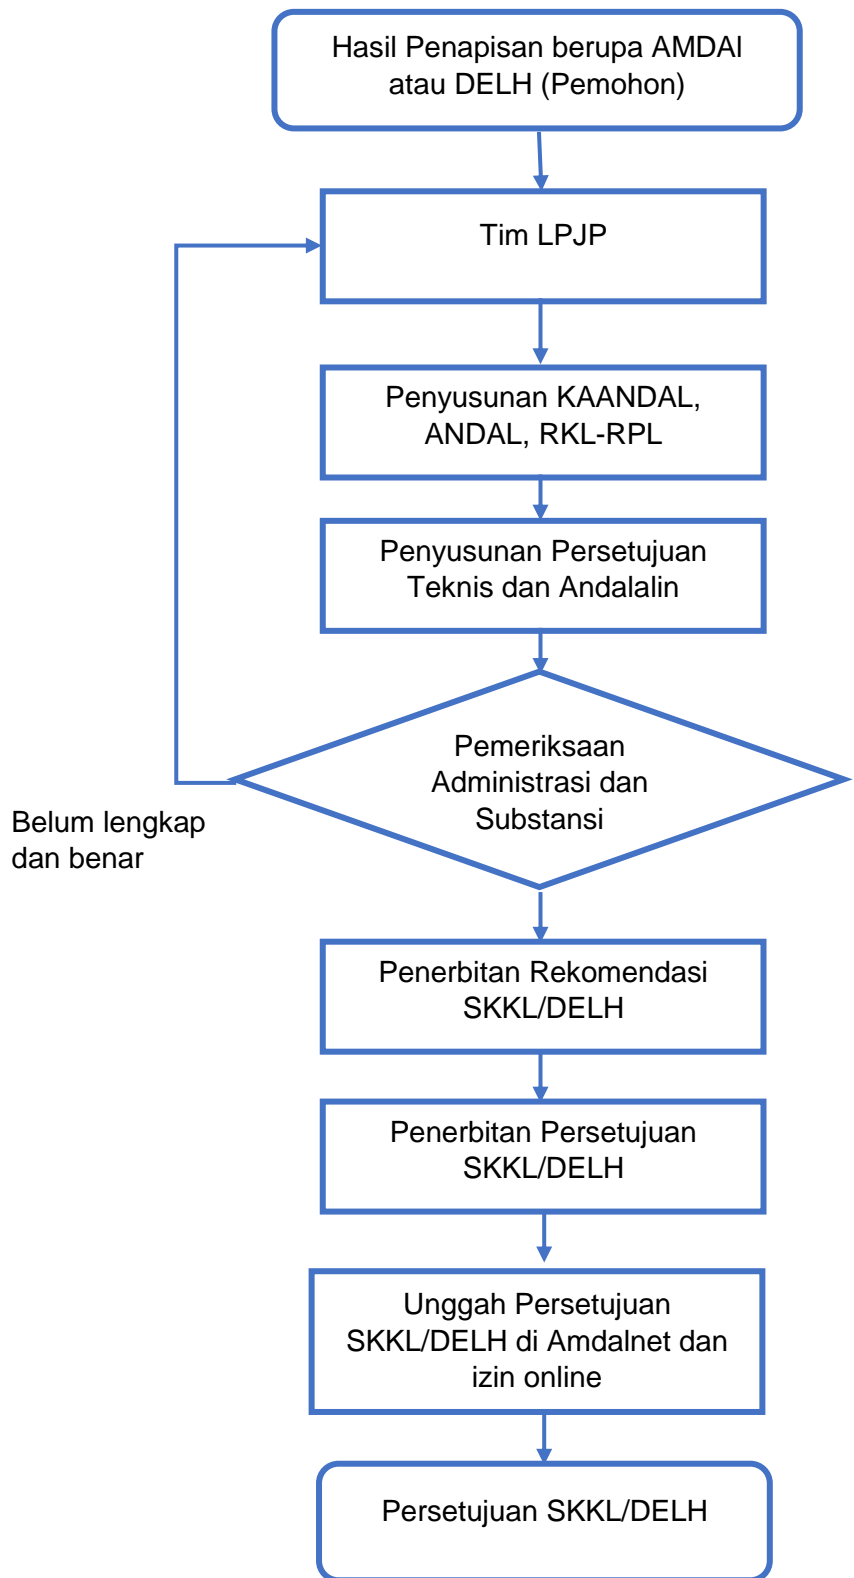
Hasil Penapisan berupa AMDAI atau DELH (Pemohon)

Tim LPJP

Penyusunan KAANDAL, ANDAL, RKL-RPL

Penyusunan Persetujuan Teknis dan Andalalin

Pemeriksaan Administrasi dan Substansi

Belum lengkap dan benar

Penerbitan Rekomendasi SKKL/DELH

Penerbitan Persetujuan SKKL/DELH

Unggah Persetujuan SKKL/DELH di Amdalnet dan izin online

Persetujuan SKKL/DELH